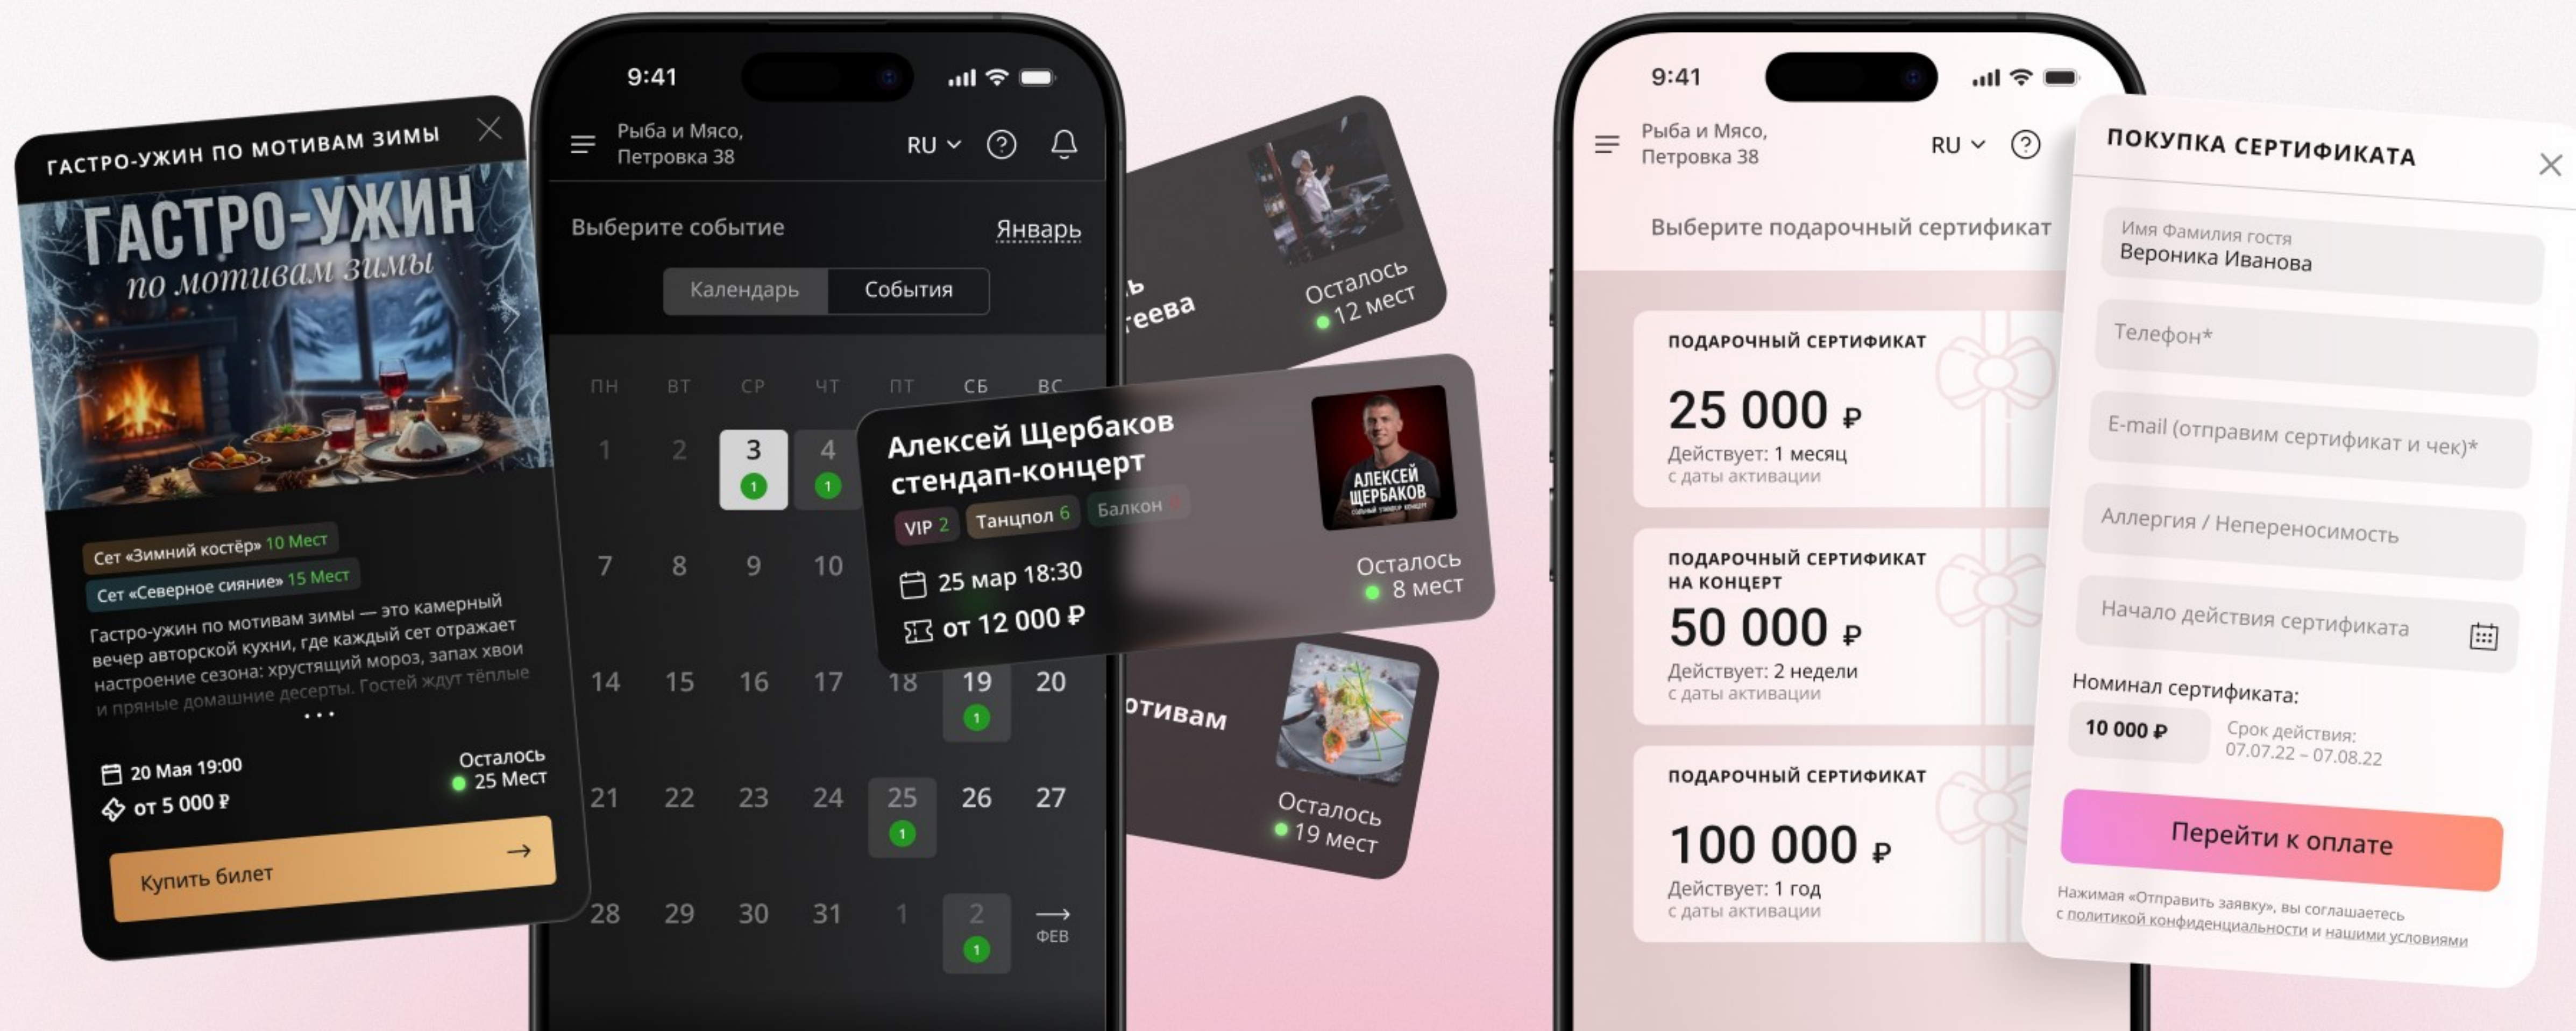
ГАСТРО-УЖИН ПО МОТИВАМ ЗИМЫ

ГАСТРО-УЖИН
по мотивам зимы

Сет «Зимний костёр» 10 Мест
Сет «Северное сияние» 15 Мест

Гастро-ужин по мотивам зимы — это камерный вечер авторской кухни, где каждый сет отражает настроение сезона: хрустящий мороз, запах хвои и пряные домашние десерты. Гостей ждут тёплые
...

20 Мая 19:00
от 5 000 ₽
Осталось
25 Мест

Купить билет →

9:41
Рыба и Мясо, Петровка 38
RU

Выберите событие
Январь

Календарь
События

| ПН | ВТ | СР | ЧТ | ПТ | СБ | ВС |
|---|---|---|---|---|---|---|
| 1 | 2 | 3 (1) | 4 (1) | | | |
| 7 | 8 | 9 | 10 | | | |
| 14 | 15 | 16 | 17 | 18 | 19 (1) | 20 |
| 21 | 22 | 23 | 24 | 25 (1) | 26 | 27 |
| 28 | 29 | 30 | 31 | 1 | 2 (1) | → ФЕВ |

ь
геева
Осталось
12 мест

Алексей Щербаков
стендап-концерт
VIP 2
Танцпол 6
Балкон
25 мар 18:30
от 12 000 ₽
АЛЕКСЕЙ ЩЕРБАКОВ
Осталось
8 мест

отивам
Осталось
19 мест

9:41
Рыба и Мясо, Петровка 38
RU

Выберите подарочный сертификат

ПОДАРОЧНЫЙ СЕРТИФИКАТ
25 000 ₽
Действует: 1 месяц
с даты активации

ПОДАРОЧНЫЙ СЕРТИФИКАТ НА КОНЦЕРТ
50 000 ₽
Действует: 2 недели
с даты активации

ПОДАРОЧНЫЙ СЕРТИФИКАТ
100 000 ₽
Действует: 1 год
с даты активации

ПОКУПКА СЕРТИФИКАТА
Имя Фамилия гостя
Вероника Иванова
Телефон*
E-mail (отправим сертификат и чек)*
Аллергия / Непереносимость
Начало действия сертификата
Номинал сертификата:
10 000 ₽
Срок действия:
07.07.22 – 07.08.22
Перейти к оплате
Нажимая «Отправить заявку», вы соглашаетесь с политикой конфиденциальности и нашими условиями